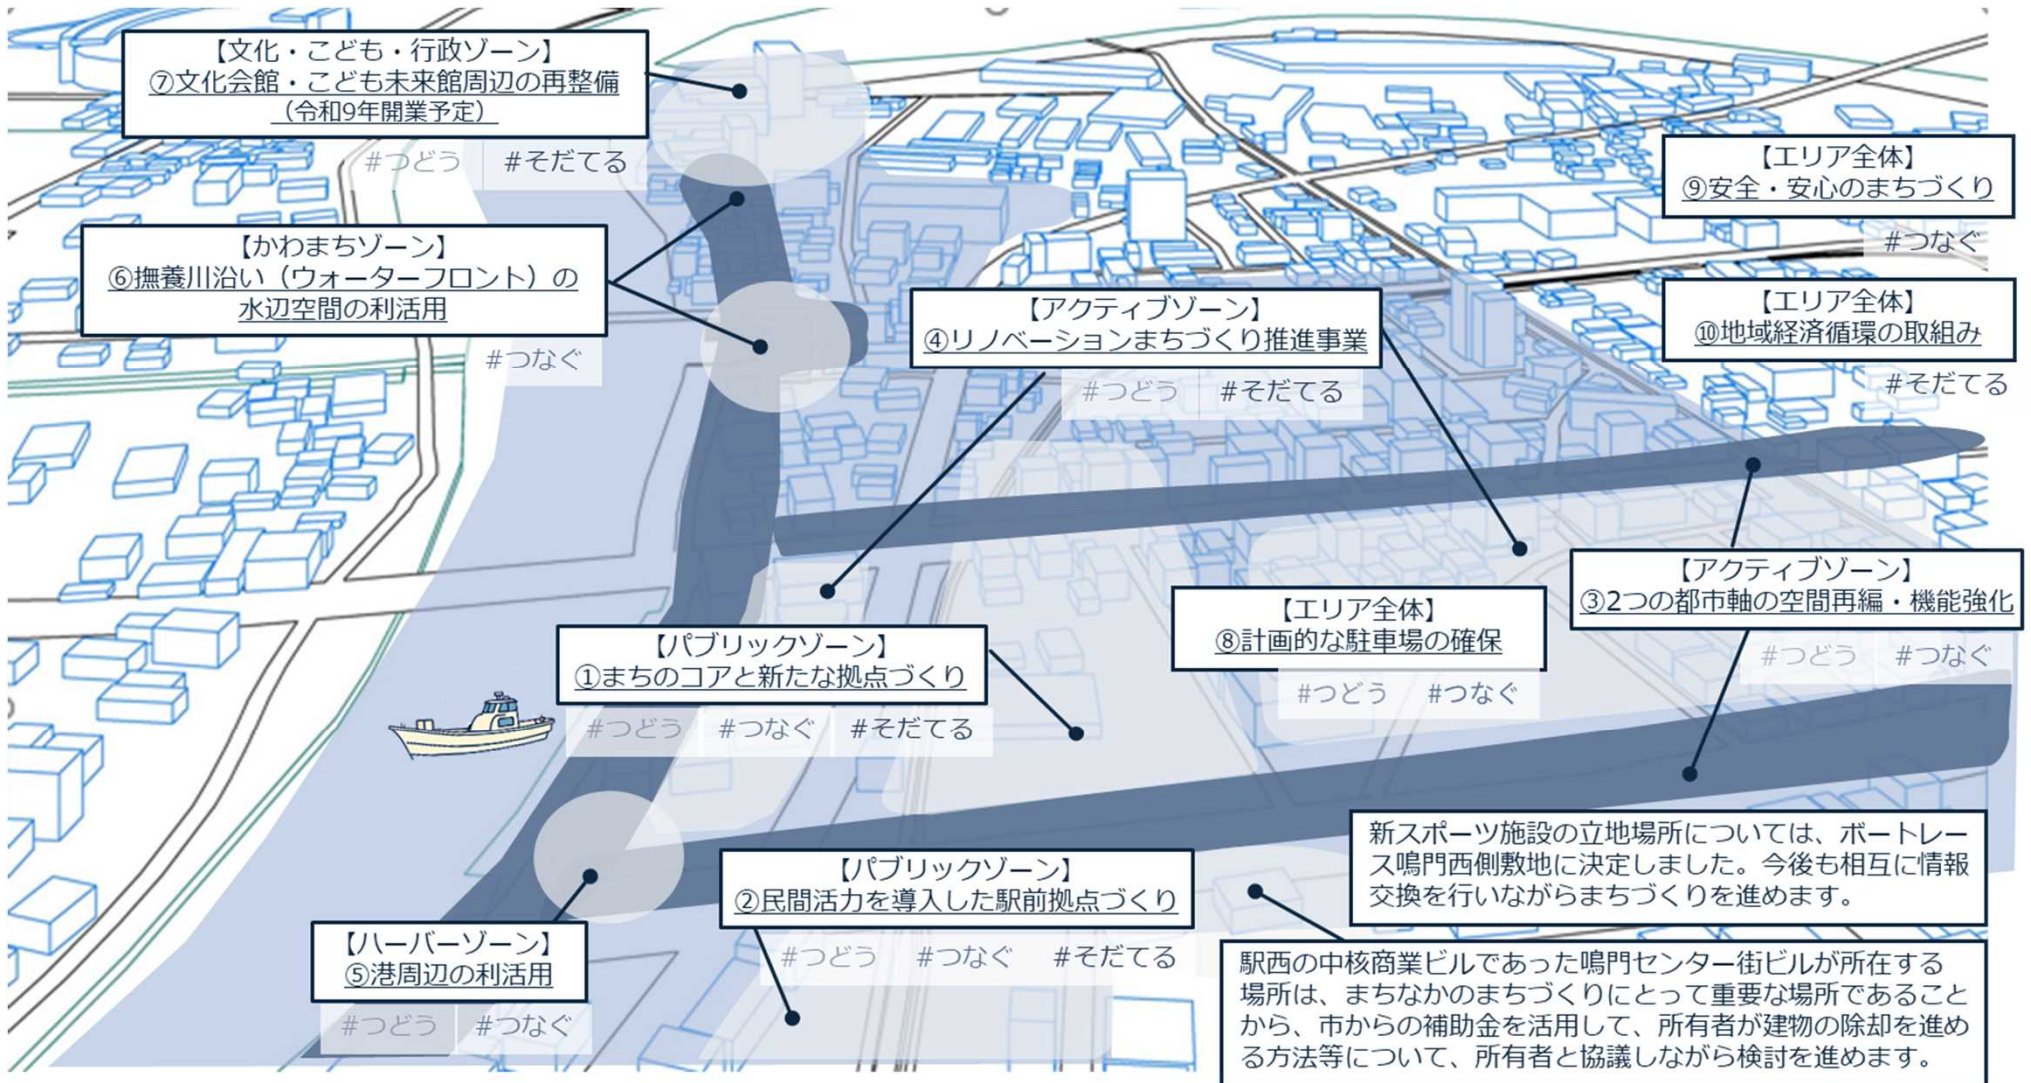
【文化・こども・行政ゾーン】
⑦文化会館・こども未来館周辺の再整備
（令和9年開業予定）

#つどう　#そだてる

【エリア全体】
⑨安全・安心のまちづくり

#つなぐ

【かわまちゾーン】
⑥撫養川沿い（ウォーターフロント）の水辺空間の利活用

#つなぐ

【アクティブゾーン】
④リノベーションまちづくり推進事業

#つどう　#そだてる

【エリア全体】
⑩地域経済循環の取組み

#そだてる

【アクティブゾーン】
③2つの都市軸の空間再編・機能強化

#つどう　#つなぐ

【エリア全体】
⑧計画的な駐車場の確保

#つどう　#つなぐ

【パブリックゾーン】
①まちのコアと新たな拠点づくり

#つどう　#つなぐ　#そだてる

新スポーツ施設の立地場所については、ボートレース鳴門西側敷地に決定しました。今後も相互に情報交換を行いながらまちづくりを進めます。

【パブリックゾーン】
②民間活力を導入した駅前拠点づくり

#つどう　#つなぐ　#そだてる

【ハーバーゾーン】
⑤港周辺の利活用

#つどう　#つなぐ

駅西の中核商業ビルであった鳴門センター街ビルが所在する場所は、まちなかのまちづくりにとって重要な場所であることから、市からの補助金を活用して、所有者が建物の除却を進める方法等について、所有者と協議しながら検討を進めます。